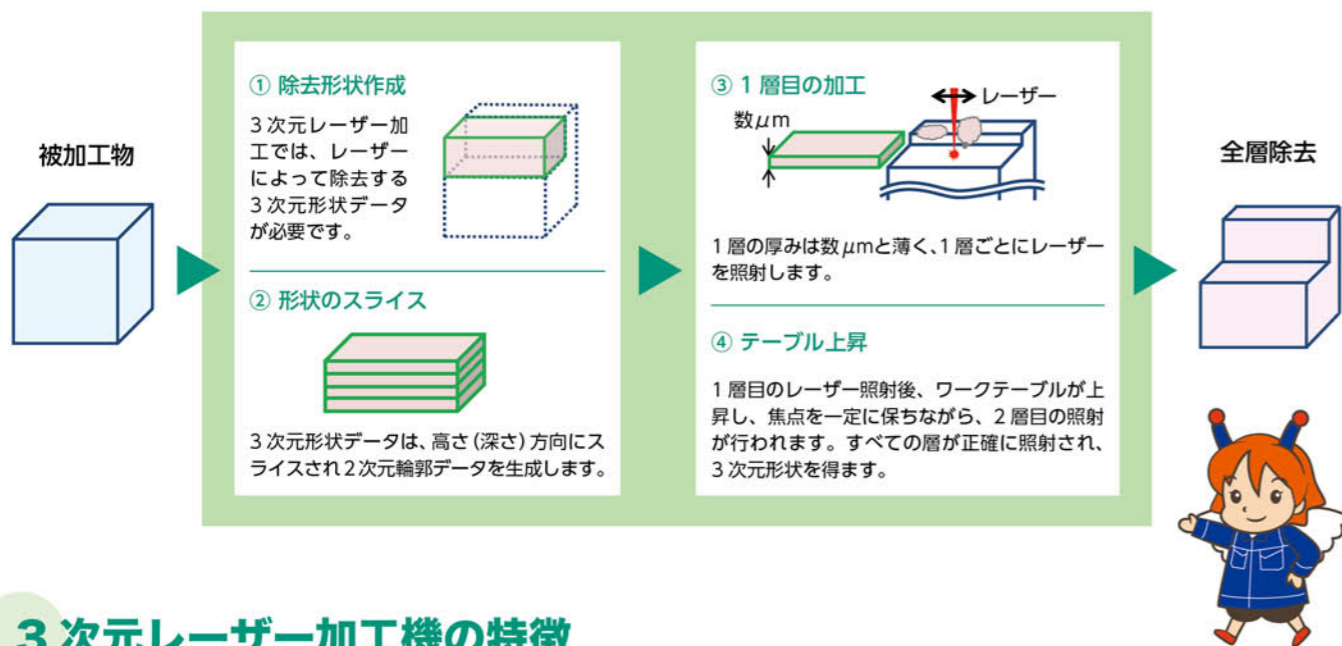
被加工物

① 除去形状作成

3次元レーザー加工では、レーザーによって除去する3次元形状データが必要です。

② 形状のスライス

3次元形状データは、高さ（深さ）方向にスライスされ2次元輪郭データを生成します。

③ 1層目の加工

数$\mu$m

レーザー

1層の厚みは数$\mu$mと薄く、1層ごとにレーザーを照射します。

④ テーブル上昇

1層目のレーザー照射後、ワークテーブルが上昇し、焦点を一定に保ちながら、2層目の照射が行われます。すべての層が正確に照射され、3次元形状を得ます。

全層除去

3次元レーザー加工機の特徴